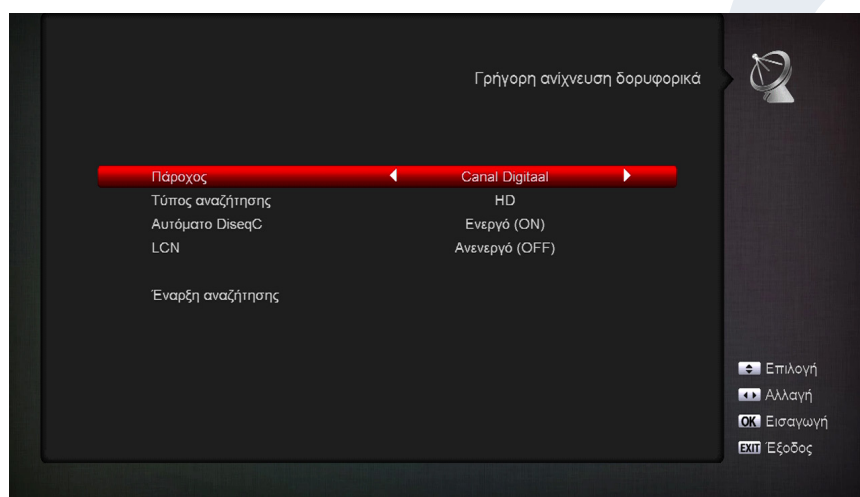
Γρήγορη ανίχνευση δορυφορικά

| | |
|---|---|
| Πάροχος | Canal Digitaal |
| Τύπος αναζήτησης | HD |
| Αυτόματο DiseqC | Ενεργό (ON) |
| LCN | Ανενεργό (OFF) |

Έναρξη αναζήτησης

Επιλογή
Αλλαγή
OK Εισαγωγή
EXIT Έξοδος